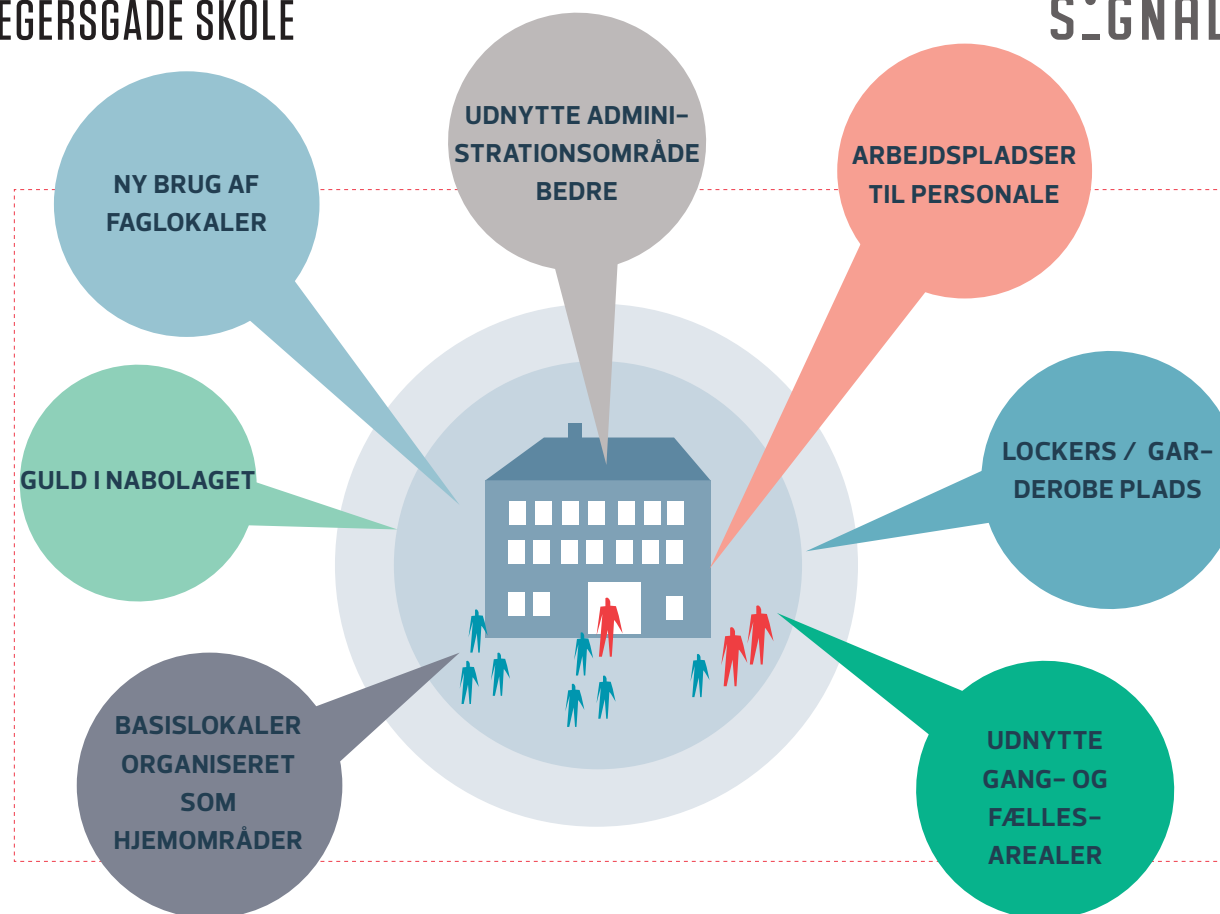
EGERSGADE SKOLE

S_GNAL

NY BRUG AF FAGLOKALER

UDNYTTE ADMINISTRATIONSOMRÅDE BEDRE

ARBEJDSPLADSER TIL PERSONALE

GULD I NABOLAGET

LOCKERS / GARDEROBE PLADS

BASISLOKALER ORGANISERET SOM HJEMOMRÅDER

UDNYTTE GANG- OG FÆLLESAREALER